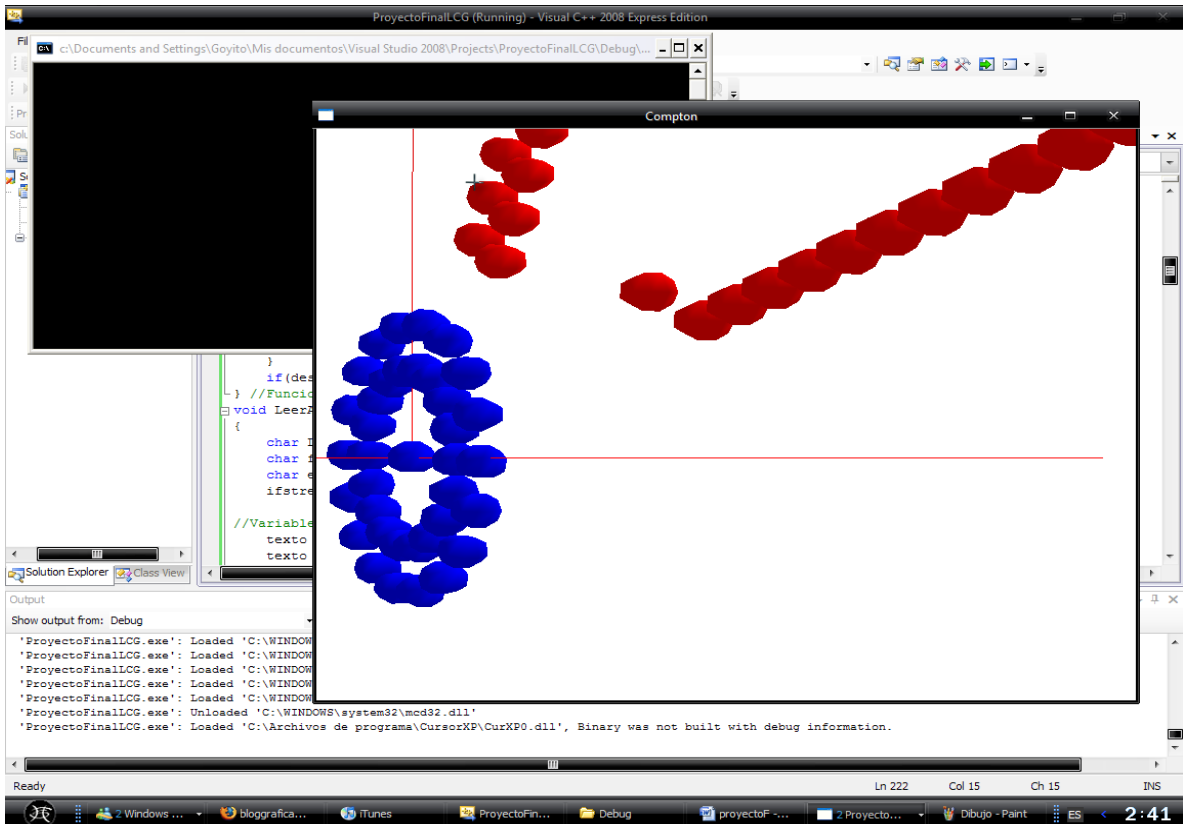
ProyectoFinalLCG (Running) - Visual C++ 2008 Express Edition

C:\Documents and Settings\Goyito\Mis documentos\Visual Studio 2008\Projects\ProyectoFinalLCG\Debug\...

Compton

}
if(des
} //Funcio
void LeerA
{
char l
char f
char e
ifstre

//Variable
texto
texto

Solution Explorer
Class View

Output
Show output from: Debug

'ProyectoFinalLCG.exe': Loaded 'C:\WINDOW
'ProyectoFinalLCG.exe': Loaded 'C:\WINDOW
'ProyectoFinalLCG.exe': Loaded 'C:\WINDOW
'ProyectoFinalLCG.exe': Loaded 'C:\WINDOW
'ProyectoFinalLCG.exe': Loaded 'C:\WINDOW
'ProyectoFinalLCG.exe': Unloaded 'C:\WINDOWS\system32\mcd32.dll'
'ProyectoFinalLCG.exe': Loaded 'C:\Archivos de programa\CursorXP\CurXP0.dll', Binary was not built with debug information.

Ready
Ln 222
Col 15
Ch 15
INS

2 Windows ...
bloggrafica...
iTunes
ProyectoFin...
Debug
proyectoF -...
2 Proyecto...
Dibujo - Paint
ES
2:41